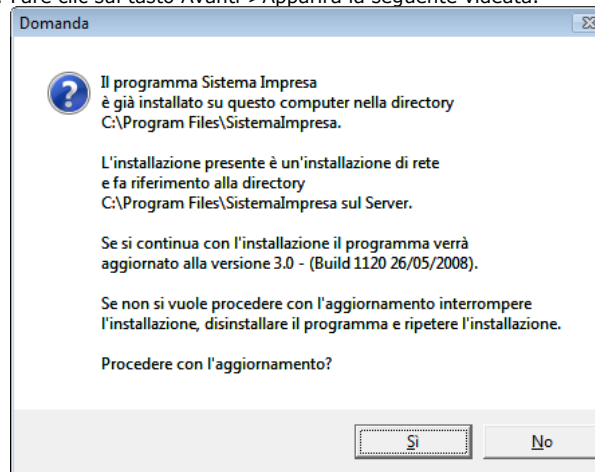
Domanda

Il programma Sistema Impresa è già installato su questo computer nella directory C:\Program Files\SistemaImpresa.

L'installazione presente è un'installazione di rete e fa riferimento alla directory C:\Program Files\SistemaImpresa sul Server.

Se si continua con l'installazione il programma verrà aggiornato alla versione 3.0 - (Build 1120 26/05/2008).

Se non si vuole procedere con l'aggiornamento interrompere l'installazione, disinstallare il programma e ripetere l'installazione.

Procedere con l'aggiornamento?

Sì

No